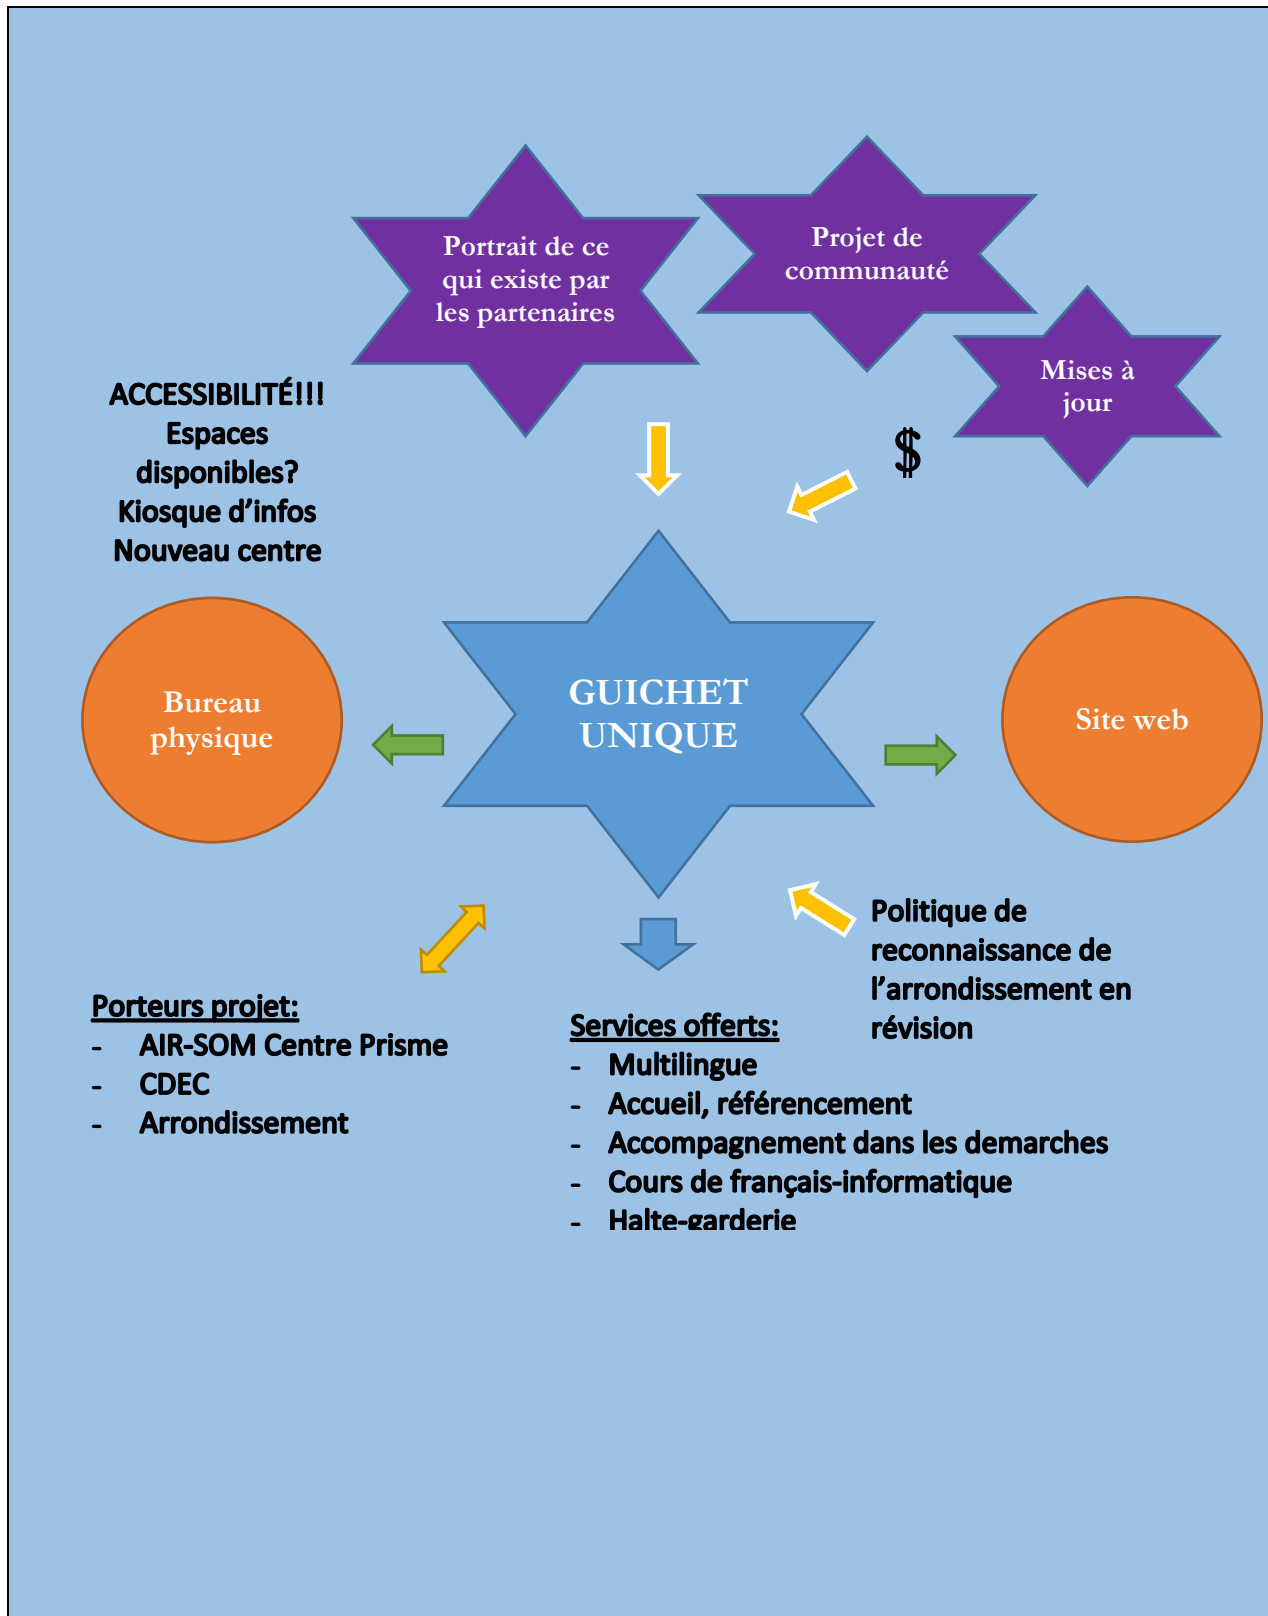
Portrait de ce qui existe par les partenaires

Projet de communauté

Mises à jour

$

ACCESSIBILITÉ!!!
Espaces disponibles?
Kiosque d'infos
Nouveau centre

Bureau physique

GUICHET UNIQUE

Site web

Politique de reconnaissance de l'arrondissement en révision

Porteurs projet:
- AIR-SOM Centre Prisme
- CDEC
- Arrondissement

Services offerts:
- Multilingue
- Accueil, référencement
- Accompagnement dans les demarches
- Cours de français-informatique
- Halte-garderie